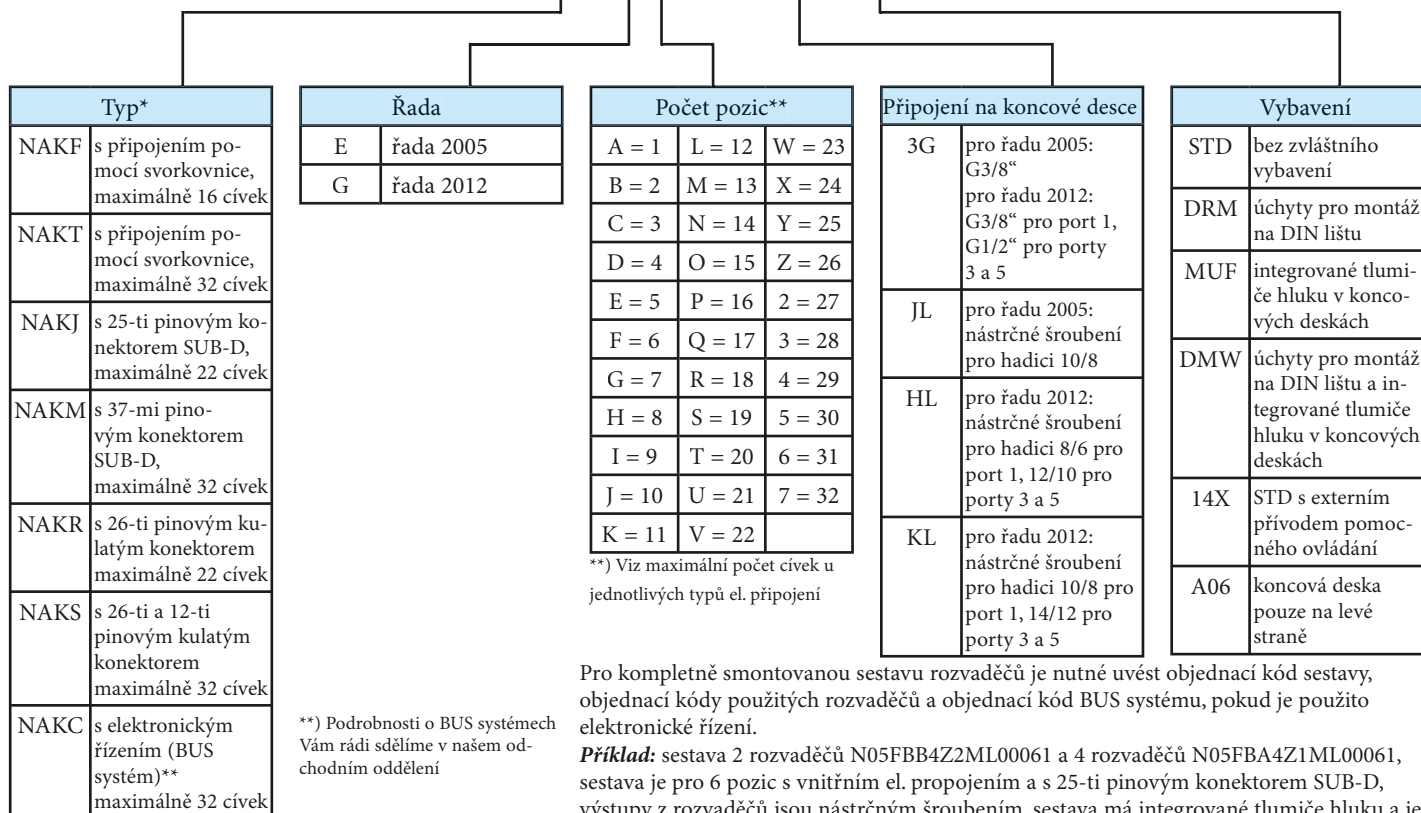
| Typ* | |
|---|---|
| NAKF | s připojením pomocí svorkovnice, maximálně 16 cívek |
| NAKT | s připojením pomocí svorkovnice, maximálně 32 cívek |
| NAKJ | s 25-ti pinovým konektorem SUB-D, maximálně 22 cívek |
| NAKM | s 37-mi pinovým konektorem SUB-D, maximálně 32 cívek |
| NAKR | s 26-ti pinovým kulatým konektorem maximálně 22 cívek |
| NAKS | s 26-ti a 12-ti pinovým kulatým konektorem maximálně 32 cívek |
| NAKC | s elektronickým řízením (BUS systém)** maximálně 32 cívek |

| Řada | |
|---|---|
| E | řada 2005 |
| G | řada 2012 |

**) Podrobnosti o BUS systémech Vám rádi sdělíme v našem odchodním oddělení

| Počet pozic** | | |
|---|---|---|
| A = 1 | L = 12 | W = 23 |
| B = 2 | M = 13 | X = 24 |
| C = 3 | N = 14 | Y = 25 |
| D = 4 | O = 15 | Z = 26 |
| E = 5 | P = 16 | 2 = 27 |
| F = 6 | Q = 17 | 3 = 28 |
| G = 7 | R = 18 | 4 = 29 |
| H = 8 | S = 19 | 5 = 30 |
| I = 9 | T = 20 | 6 = 31 |
| J = 10 | U = 21 | 7 = 32 |
| K = 11 | V = 22 | |

**) Viz maximální počet cívek u jednotlivých typů el. připojení

| Připojení na koncové desce | |
|---|---|
| 3G | pro řadu 2005: G3/8“ pro řadu 2012: G3/8“ pro port 1, G1/2“ pro porty 3 a 5 |
| JL | pro řadu 2005: nástrčné šroubení pro hadici 10/8 |
| HL | pro řadu 2012: nástrčné šroubení pro hadici 8/6 pro port 1, 12/10 pro porty 3 a 5 |
| KL | pro řadu 2012: nástrčné šroubení pro hadici 10/8 pro port 1, 14/12 pro porty 3 a 5 |

| Vybavení | |
|---|---|
| STD | bez zvláštního vybavení |
| DRM | úchyty pro montáž na DIN lištu |
| MUF | integrované tlumiče hluku v koncových deskách |
| DMW | úchyty pro montáž na DIN lištu a integrované tlumiče hluku v koncových deskách |
| 14X | STD s externím přívodem pomocného ovládání |
| A06 | koncová deska pouze na levé straně |

Pro kompletně smontovanou sestavu rozvaděčů je nutné uvést objednací kód sestavy, objednací kódy použitých rozvaděčů a objednací kód BUS systému, pokud je použito elektronické řízení.
***Příklad:*** sestava 2 rozvaděčů N05FBB4Z2ML00061 a 4 rozvaděčů N05FBA4Z1ML00061, sestava je pro 6 pozic s vnitřním el. propojením a s 25-ti pinovým konektorem SUB-D, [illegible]